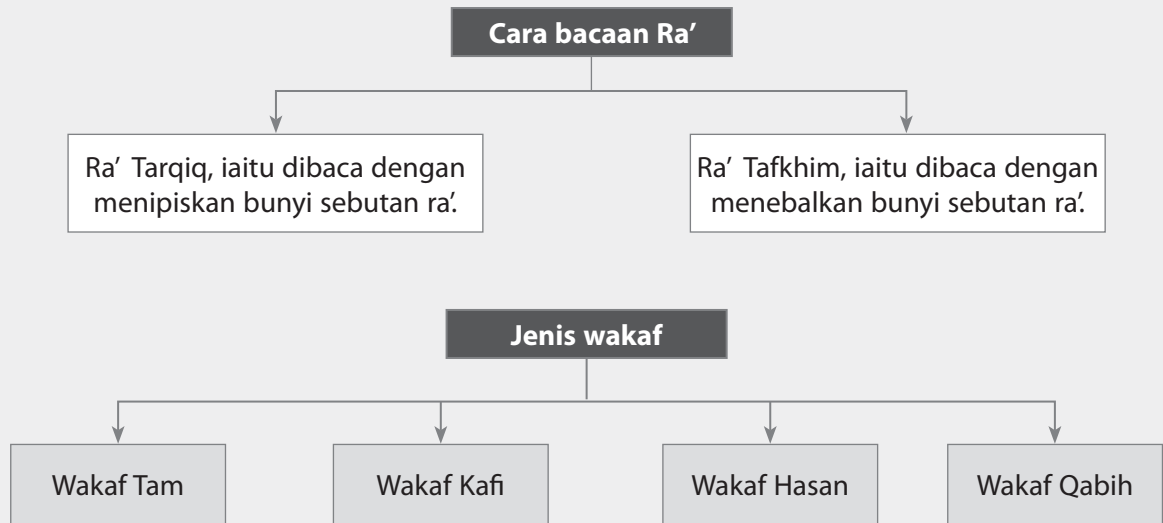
Cara bacaan Ra’

Ra’ Tarqiq, iaitu dibaca dengan menipiskan bunyi sebutan ra’.

Ra’ Tafkhim, iaitu dibaca dengan menebalkan bunyi sebutan ra’.

Jenis wakaf

Wakaf Tam

Wakaf Kafi

Wakaf Hasan

Wakaf Qabih